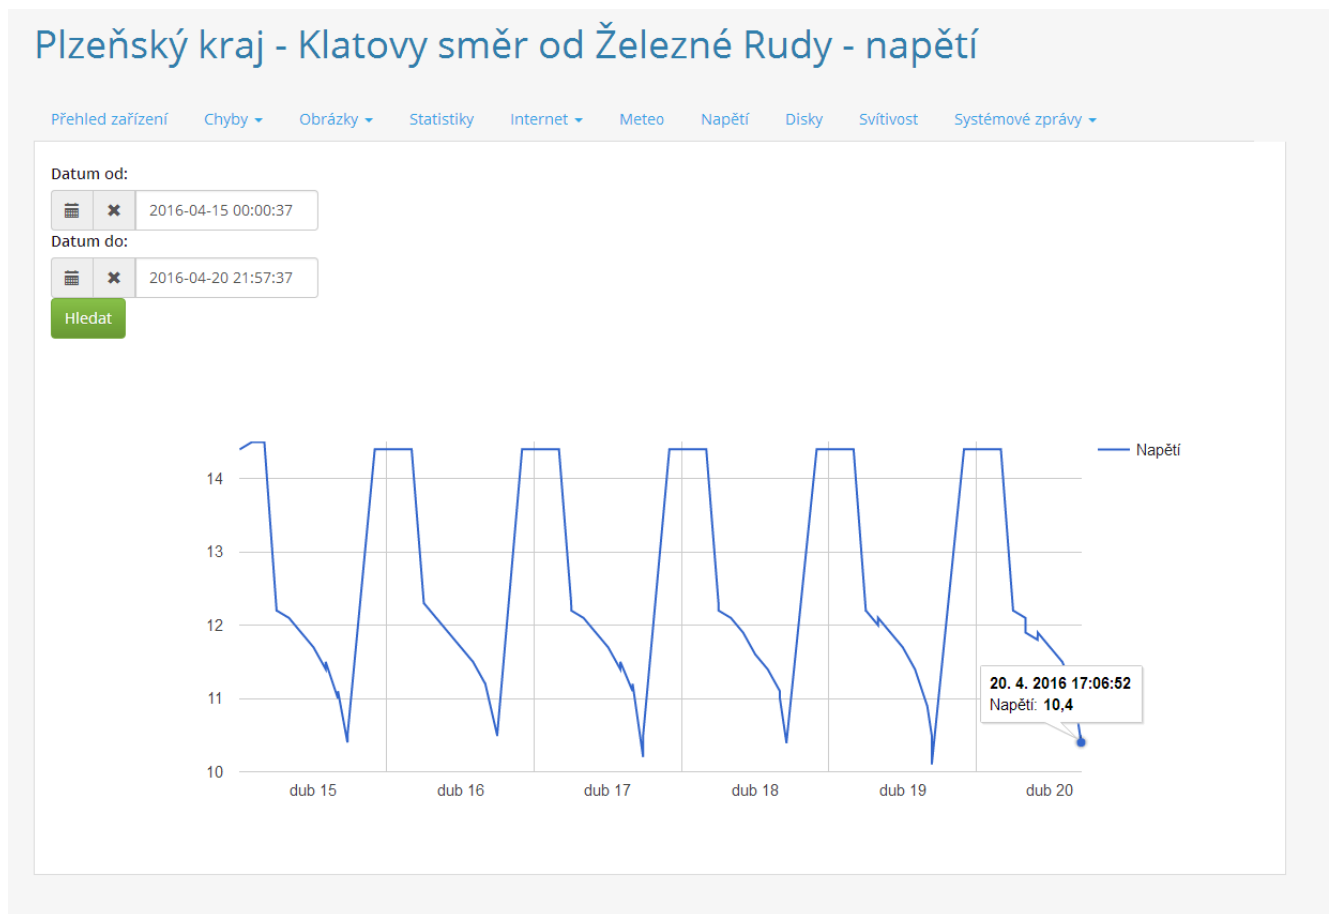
Plzeňský kraj - Klatovy směr od Železné Rudy - napětí

Přehled zařízení Chyby Obrázky Statistiky Internet Meteo Napětí Disky Svítivost Systémové zprávy

Datum od:
2016-04-15 00:00:37
Datum do:
2016-04-20 21:57:37
Hledat

Napětí

14
13
12
11
10

dub 15 dub 16 dub 17 dub 18 dub 19 dub 20

20. 4. 2016 17:06:52
Napětí: 10,4